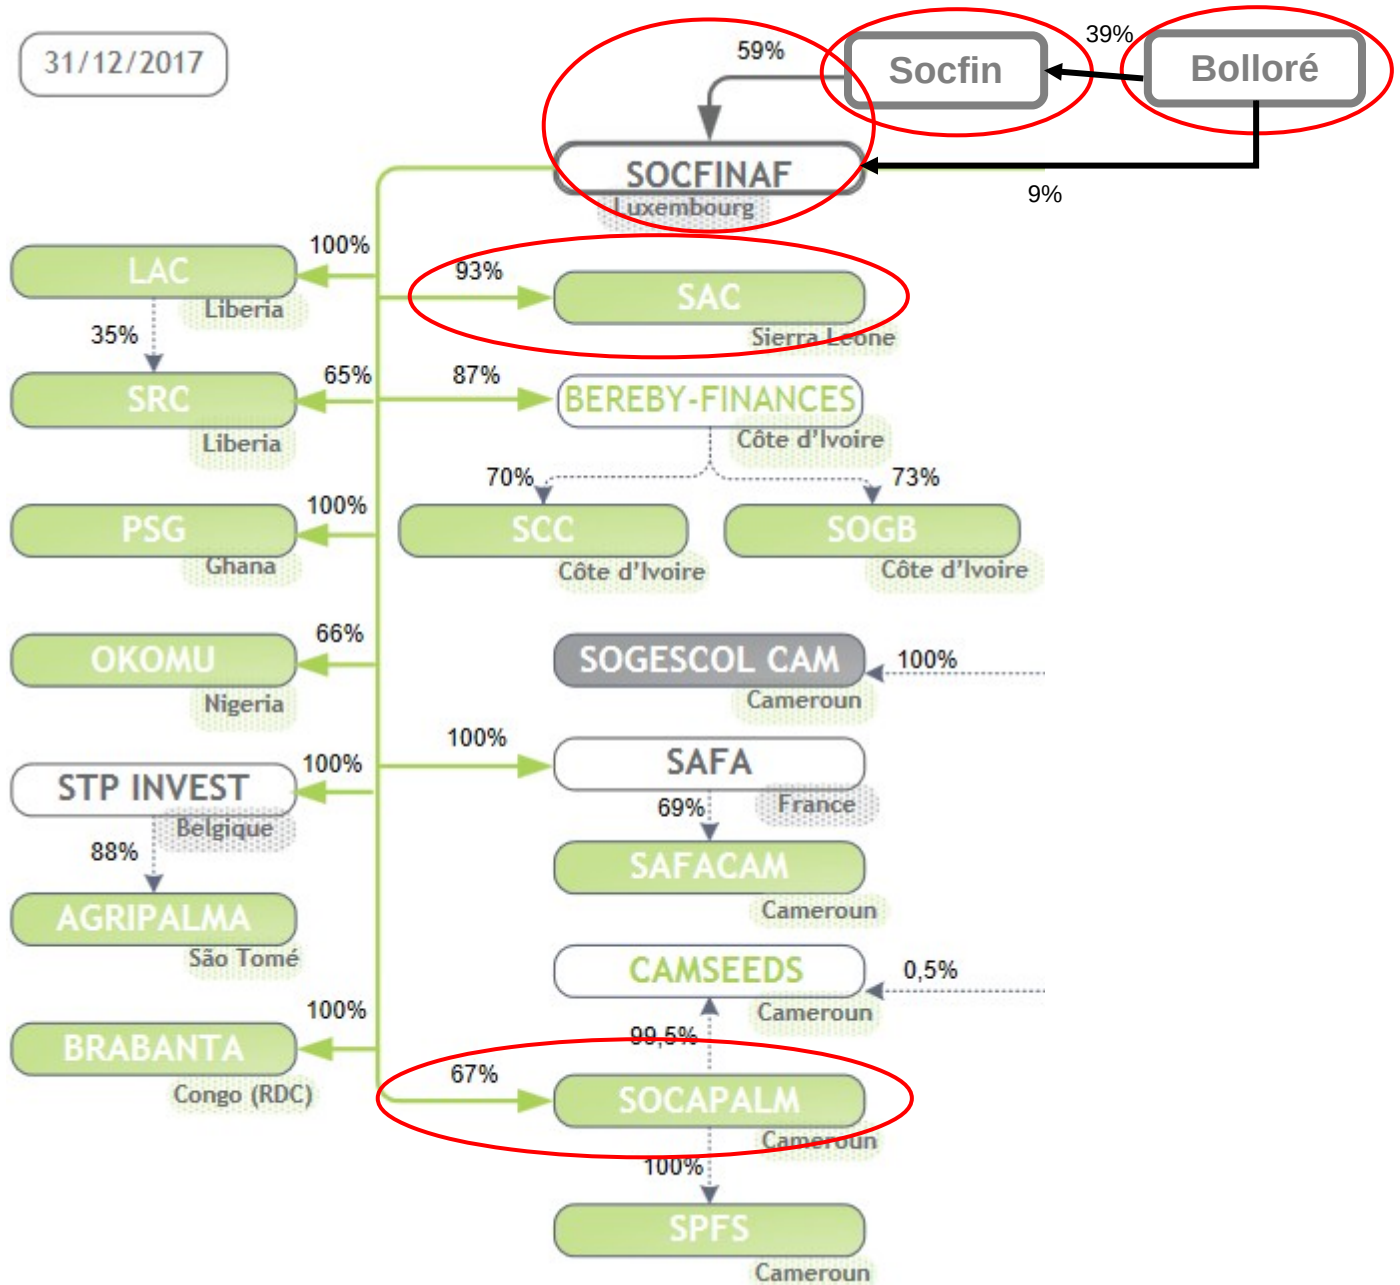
31/12/2017

59%

Socfin

39%

Bolloré

SOCFINAF
Luxembourg

9%

100%

LAC
Liberia

93%

SAC
Sierra Leone

35%

65%

87%

SRC
Liberia

BEREBY-FINANCES
Côte d'Ivoire

70%

73%

100%

PSG
Ghana

SCC
Côte d'Ivoire

SOGB
Côte d'Ivoire

66%

OKOMU
Nigeria

SOGESCOL CAM
Cameroun

100%

100%

100%

STP INVEST
Belgique

SAFA
France

69%

88%

SAFACAM
Cameroun

AGRIPALMA
São Tomé

CAMSEEDS
Cameroun

0,5%

100%

99,5%

BRABANTA
Congo (RDC)

67%

SOCAPALM
Cameroun

100%

SPFS
Cameroun